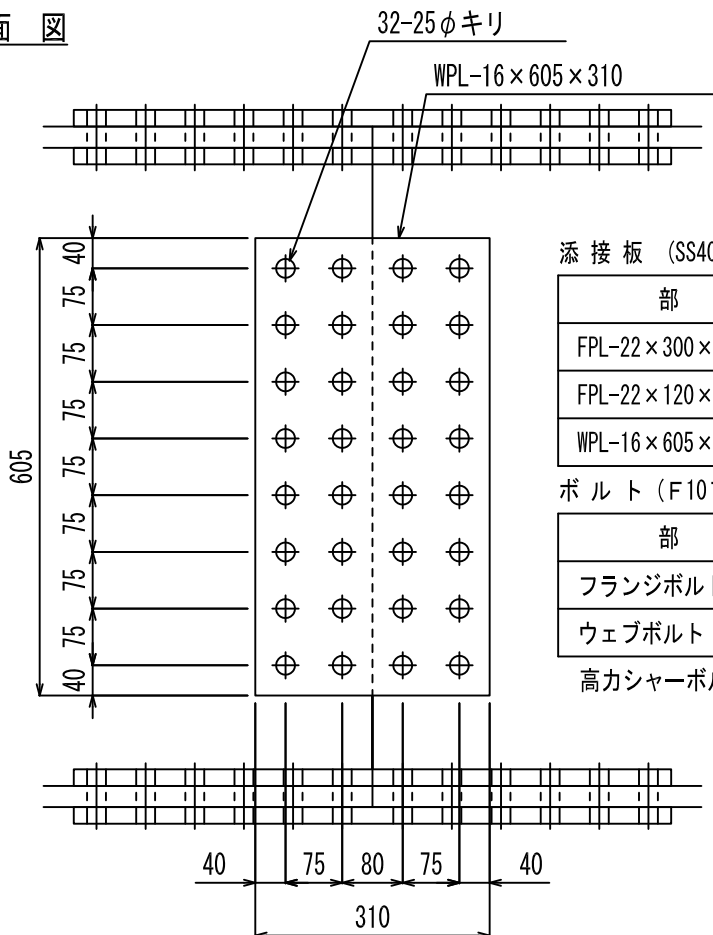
面 図

32-25$\phi$キリ

WPL-16×605×310

40
75
75
75
75
75
75
75
40
605

40 75 80 75 40
310

添 接 板 (SS40

| 部 |
|---|
| FPL-22×300× |
| FPL-22×120× |
| WPL-16×605× |

ボ ル ト (F10

| 部 |
|---|
| フランジボル |
| ウェブボルト |

高力シャーボ